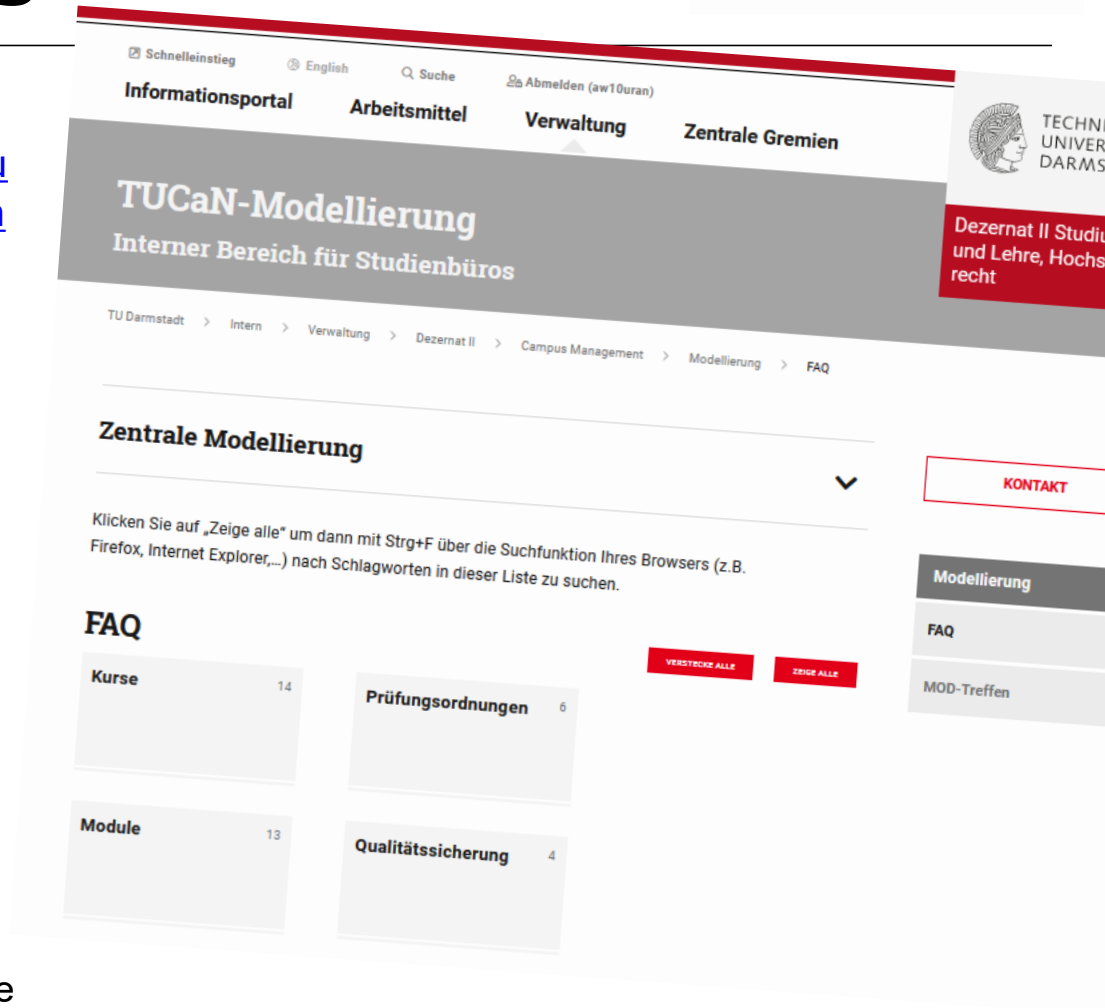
Schnelleinstieg English Suche Abmelden (aw10uran)

Informationsportal Arbeitsmittel Verwaltung Zentrale Gremien

TECHNI UNIVER DARMS

TUCaN-Modellierung
Interner Bereich für Studienbüros

Dezernat II Studiu und Lehre, Hochs recht

TU Darmstadt > Intern > Verwaltung > Dezernat II > Campus Management > Modellierung > FAQ

Zentrale Modellierung

Klicken Sie auf „Zeige alle“ um dann mit Strg+F über die Suchfunktion Ihres Browsers (z.B. Firefox, Internet Explorer,...) nach Schlagworten in dieser Liste zu suchen.

FAQ

VERSTECKE ALLE ZEIGE ALLE

Kurse 14

Prüfungsordnungen 6

Module 13

Qualitätssicherung 4

KONTAKT

Modellierung

FAQ

MOD-Treffen

u
n

e